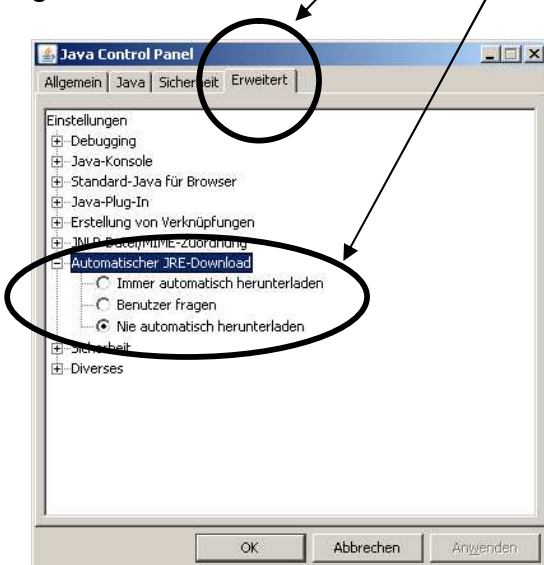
Java Control Panel

Allgemein | Java | Sicherheit | Erweitert

Einstellungen
Debugging
Java-Konsole
Standard-Java für Browser
Java-Plug-In
Erstellung von Verknüpfungen
JNLP-Datei/MIME-Zuordnung
Automatischer JRE-Download
Immer automatisch herunterladen
Benutzer fragen
Nie automatisch herunterladen
Sicherheit
Diverses

OK
Abbrechen
Anwenden